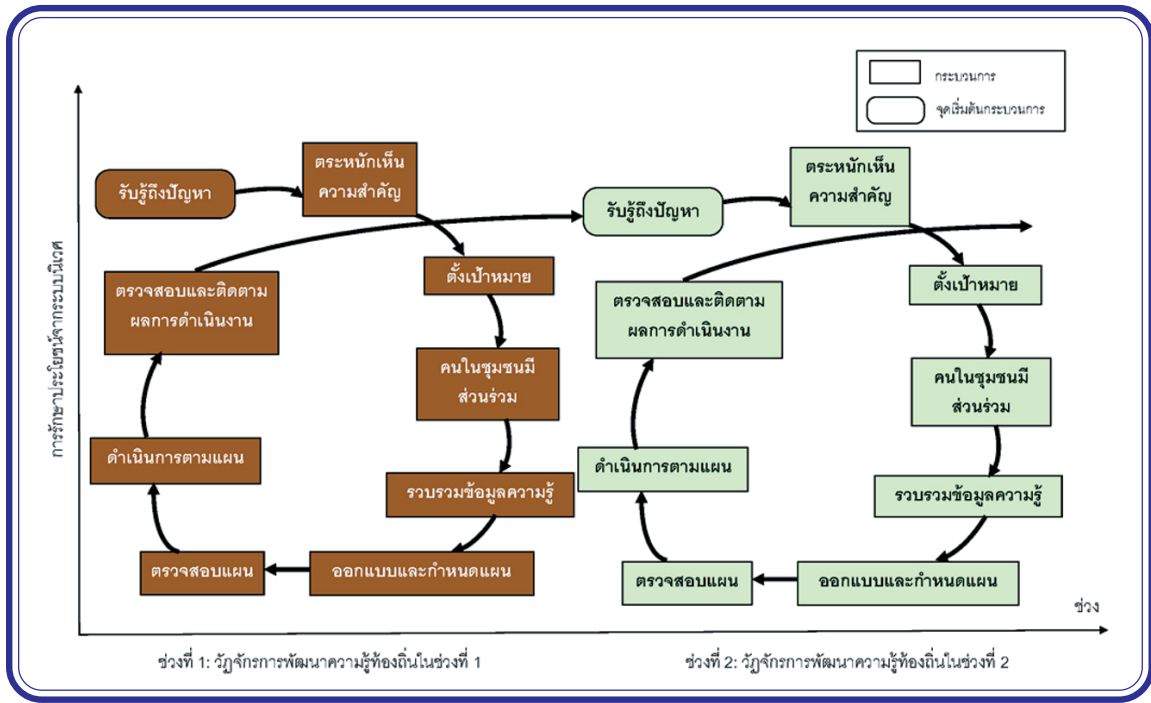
กระบวนการ

จุดเริ่มต้นกระบวนการ

การรักษาประโยชน์จากระบบนิเวศ

รับรู้ถึงปัญหา

ตระหนักเห็นความสำคัญ

ตั้งเป้าหมาย

คนในชุมชนมีส่วนร่วม

รวบรวมข้อมูลความรู้

ออกแบบและกำหนดแผน

ตรวจสอบแผน

ดำเนินการตามแผน

ตรวจสอบและติดตามผลการดำเนินงาน

รับรู้ถึงปัญหา

ตระหนักเห็นความสำคัญ

ตั้งเป้าหมาย

คนในชุมชนมีส่วนร่วม

รวบรวมข้อมูลความรู้

ออกแบบและกำหนดแผน

ตรวจสอบแผน

ดำเนินการตามแผน

ตรวจสอบและติดตามผลการดำเนินงาน

ช่วง

ช่วงที่ 1: วัฏจักรการพัฒนาความรู้ท้องถิ่นในช่วงที่ 1

ช่วงที่ 2: วัฏจักรการพัฒนาความรู้ท้องถิ่นในช่วงที่ 2